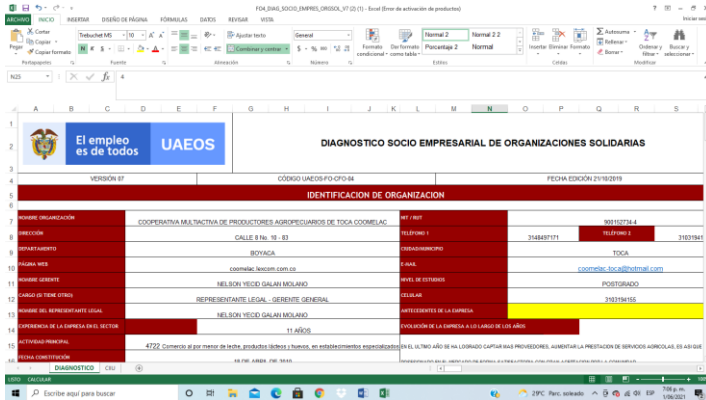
FO4_DIAG_SOCIO_EMPRES_ORGSOL_V7 (2) (1) - Excel (Error de activación de productos)

Iniciar ses

ARCHIVO INICIO INSERTAR DISEÑO DE PÁGINA FÓRMULAS DATOS REVISAR VISTA

Cortar
Copiar
Pegar
Copiar formato
Portapapeles

Trebuchet MS 10 A A
N K S
Fuente

Ajustar texto
Combinar y centrar
Alineación

General
$ % 000
Número

Formato condicional
Dar formato como tabla
Normal 2
Normal 2 2
Porcentaje 2
Normal
Estilos

Insertar Eliminar Formato
Celdas

Autosuma
Rellenar
Borrar
Ordenar y filtrar
Buscar y seleccionar
Modificar

N25 fx 4

A B C D E F G H I J K L M N O P Q R S

El empleo es de todos UAEOS

DIAGNOSTICO SOCIO EMPRESARIAL DE ORGANIZACIONES SOLIDARIAS

VERSIÓN 07
CÓDIGO UAEOS-FO-CFO-04
FECHA EDICIÓN 21/10/2019

IDENTIFICACION DE ORGANIZACION

| NOMBRE ORGANIZACIÓN | COOPERATIVA MULTIACTIVA DE PRODUCTORES AGROPECUARIOS DE TOCA COOMELAC | NIT / RUT | 900152734-4 |
|---|---|---|---|
| DIRECCIÓN | CALLE 8 No. 10 - 83 | TELÉFONO 1 | 3148497171 | TELÉFONO 2 | 31031941 |
| DEPARTAMENTO | BOYACA | CIUDAD/MUNICIPIO | TOCA |
| PÁGINA WEB | coomelac.lexcom.com.co | E-MAIL | coomelac_toca@hotmail.com |
| NOMBRE GERENTE | NELSON YECID GALAN MOLANO | NIVEL DE ESTUDIOS | POSTGRADO |
| CARGO (SI TIENE OTRO) | REPRESENTANTE LEGAL - GERENTE GENERAL | CELULAR | 3103194155 |
| NOMBRE DEL REPRESENTANTE LEGAL | NELSON YECID GALAN MOLANO | ANTECEDENTES DE LA EMPRESA | |
| EXPERIENCIA DE LA EMPRESA EN EL SECTOR | 11 AÑOS | EVOLUCIÓN DE LA EMPRESA A LO LARGO DE LOS AÑOS | |
| ACTIVIDAD PRINCIPAL | 4722 Comercio al por menor de leche, productos lácteos y huevos, en establecimientos especializados | EN EL ULTIMO AÑO SE HA LOGRADO CAPTAR MAS PROVEEDORES, AUMENTAR LA PRESTACION DE SERVICIOS AGRICOLAS, ES ASI QUE | |
| FECHA CONSTITUCIÓN | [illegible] | | |

DIAGNOSTICO CIU +

LISTO CALCULAR

Escribe aquí para buscar

29°C Parc. soleado ESP 7:06 p. m. 1/06/2021